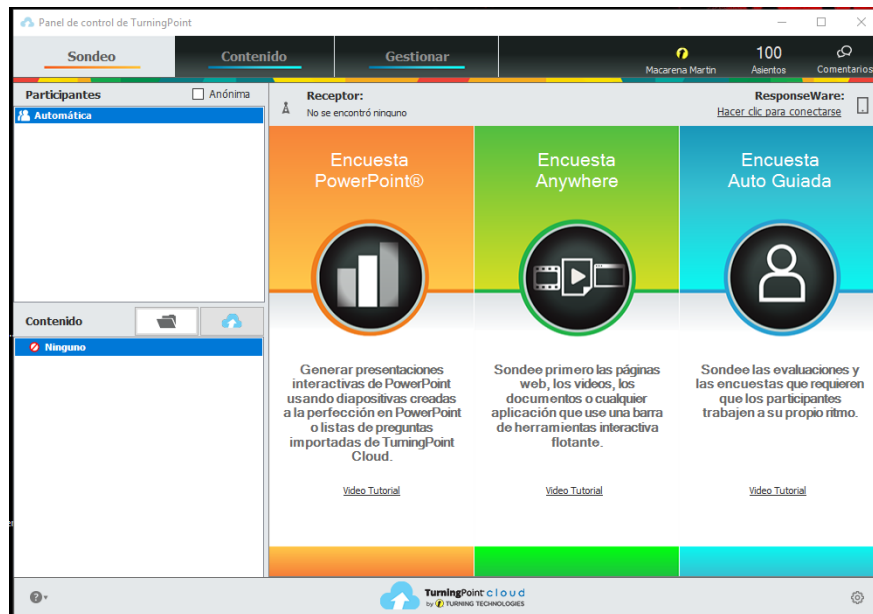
Panel de control de TurningPoint

Sondeo | Contenido | Gestionar

Macarena Martin

100
Asientos

Comentarios

Participantes

Anónima

Automática

Receptor:
No se encontró ninguno

ResponseWare:
Hacer clic para conectarse

Encuesta PowerPoint®

Generar presentaciones interactivas de PowerPoint usando diapositivas creadas a la perfección en PowerPoint o listas de preguntas importadas de TurningPoint Cloud.

Video Tutorial

Encuesta Anywhere

Sondee primero las páginas web, los videos, los documentos o cualquier aplicación que use una barra de herramientas interactiva flotante.

Video Tutorial

Encuesta Auto Guiada

Sondee las evaluaciones y las encuestas que requieren que los participantes trabajen a su propio ritmo.

Video Tutorial

Contenido

Ninguno

TurningPoint cloud
by TURNING TECHNOLOGIES